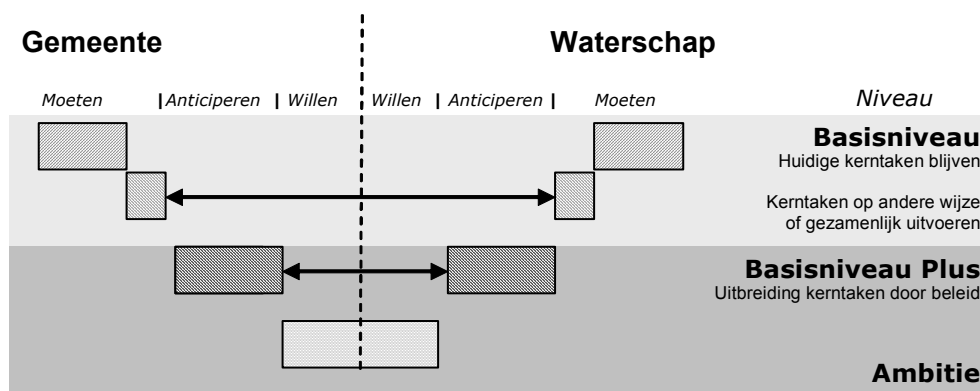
Gemeente

Waterschap

Moeten | Anticiperen | Willen

Willen | Anticiperen | Moeten

Niveau

Basisniveau
Huidige kerntaken blijven

Kerntaken op andere wijze of gezamenlijk uitvoeren

Basisniveau Plus
Uitbreiding kerntaken door beleid

Ambitie